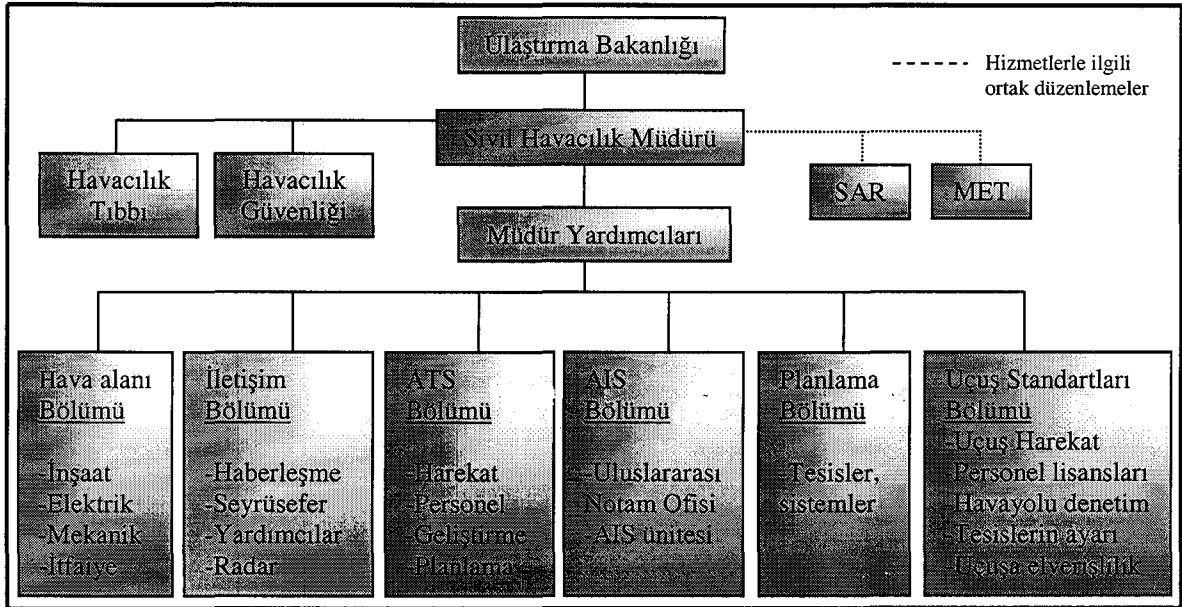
Ulaştırma Bakanlığı

------ Hizmetlerle ilgili ortak düzenlemeler

Sivil Havacılık Müdürü

Havacılık Tıbbı

Havacılık Güvenliği

SAR

MET

Müdür Yardımcıları

Hava alanı Bölümü
-İnşaat
-Elektrik
-Mekanik
-İtfaiye

İletişim Bölümü
-Haberleşme
-Seyrüsefer
-Yardımcılar
-Radar

ATS Bölümü
-Harekat
-Personel Geliştirme
-Planlama

AIS Bölümü
-Uluslararası Notam Ofisi
-AIS ünitesi

Planlama Bölümü
-Tesisler, sistemler

Uçuş Standartları Bölümü
-Uçuş Harekat
-Personel lisansları
-Havayolu denetim
-Tesislerin ayarı
-Uçuşa elverişlilik